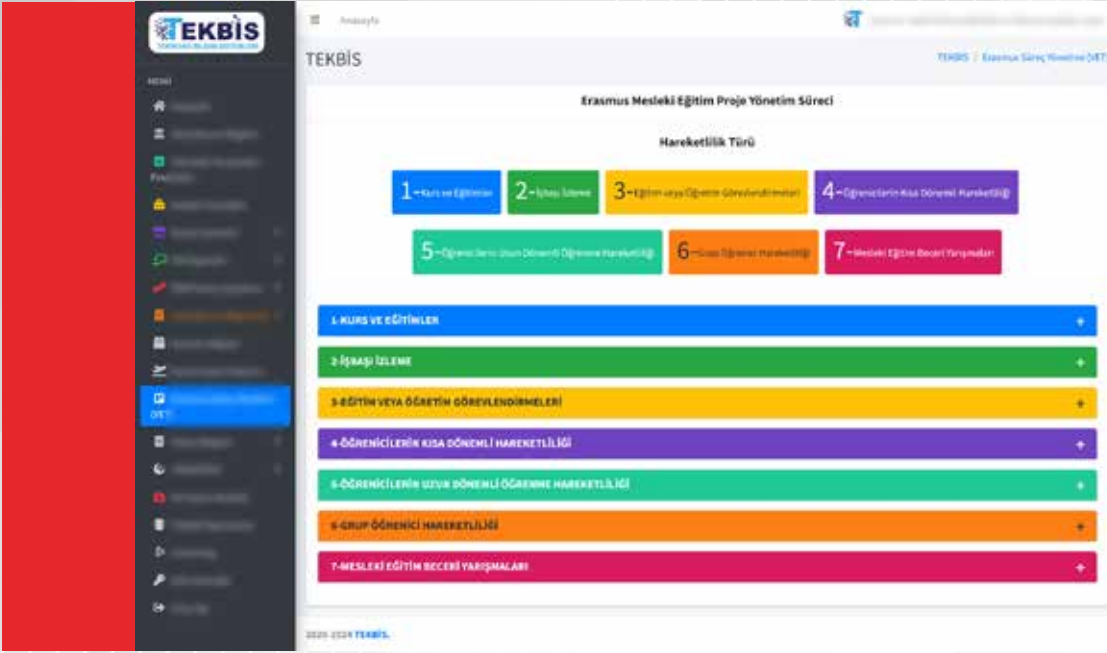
TEKBİS

MENU

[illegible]

Anasayfa

TEKBİS

TEKBİS | Erasmus Süreç Yönetimi (VET)

Erasmus Mesleki Eğitim Proje Yönetim Süreci

Hareketlilik Türü

1-Kurs ve Eğitimler

2-İşbaşı İzleme

3-Eğitim veya Öğretim Görevlendirmeleri

4-Öğrencilerin Kısa Dönemli Hareketliliği

5-Öğrencilerin Uzun Dönemli Öğrenme Hareketliliği

6-Grup Öğrenci Hareketliliği

7-Mesleki Eğitim Beceri Yarışmaları

1-KURS VE EĞİTİMLER +

2-İŞBAŞI İZLEME +

3-EĞİTİM VEYA ÖĞRETİM GÖREVLENDİRMELERİ +

4-ÖĞRENCİLERİN KISA DÖNEMLİ HAREKETLİLİĞİ +

5-ÖĞRENCİLERİN UZUN DÖNEMLİ ÖĞRENME HAREKETLİLİĞİ +

6-GRUP ÖĞRENCİ HAREKETLİLİĞİ +

7-MESLEKİ EĞİTİM BECERİ YARIŞMALARI +

2020-2024 TEKBİS.